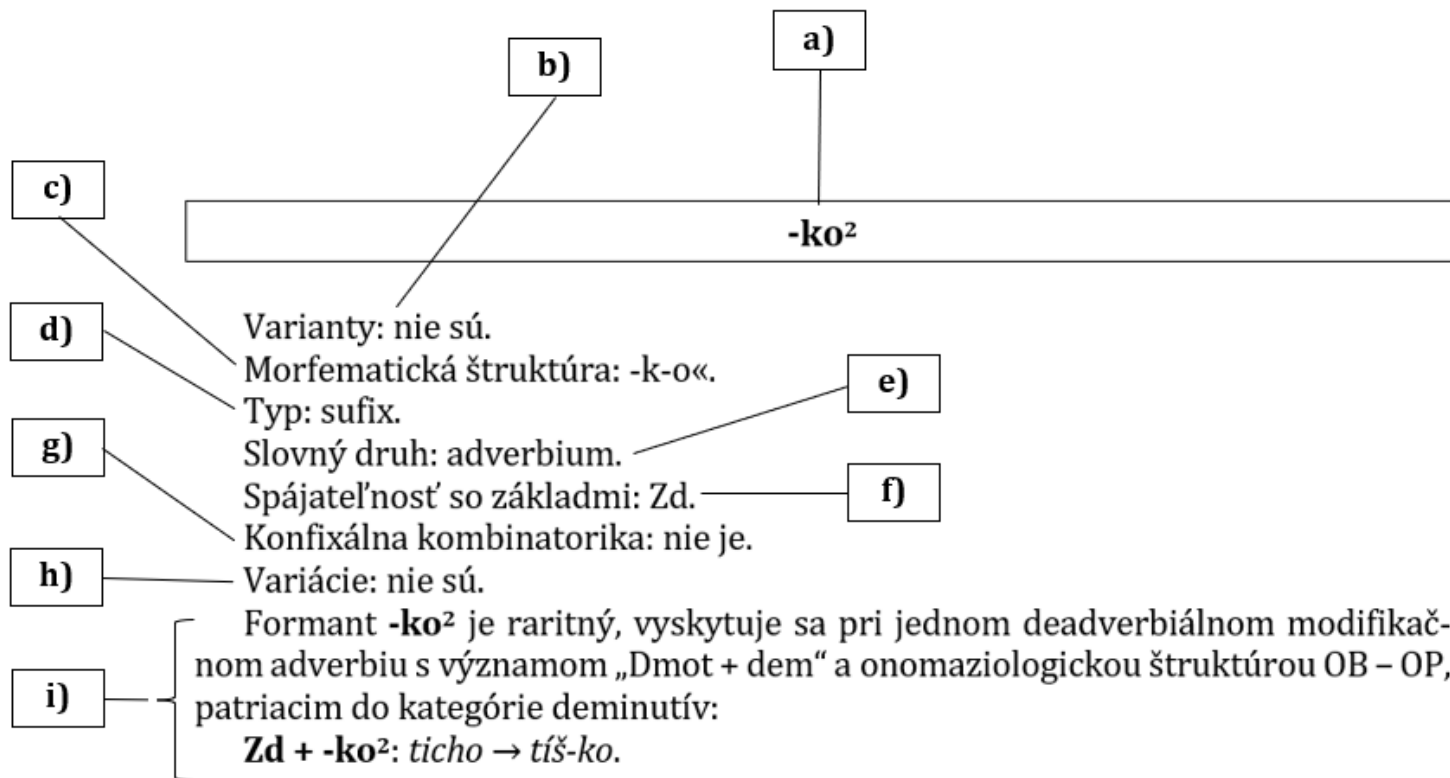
a)

b)

c)

-ko²

d)

Varianty: nie sú.
Morfematická štruktúra: -k-o«.
Typ: sufix.
Slovný druh: adverbium.
Spájateľnosť so základmi: Zd.
Konfixálna kombinatorika: nie je.
Variácie: nie sú.

e)

g)

f)

h)

i)

Formant **-ko²** je raritný, vyskytuje sa pri jednom deadverbiálnom modifikačnom adverbiu s významom „Dmot + dem" a onomaziologickou štruktúrou OB – OP, patriacim do kategórie deminutív:
**Zd + -ko²**: *ticho* → *tíš-ko*.